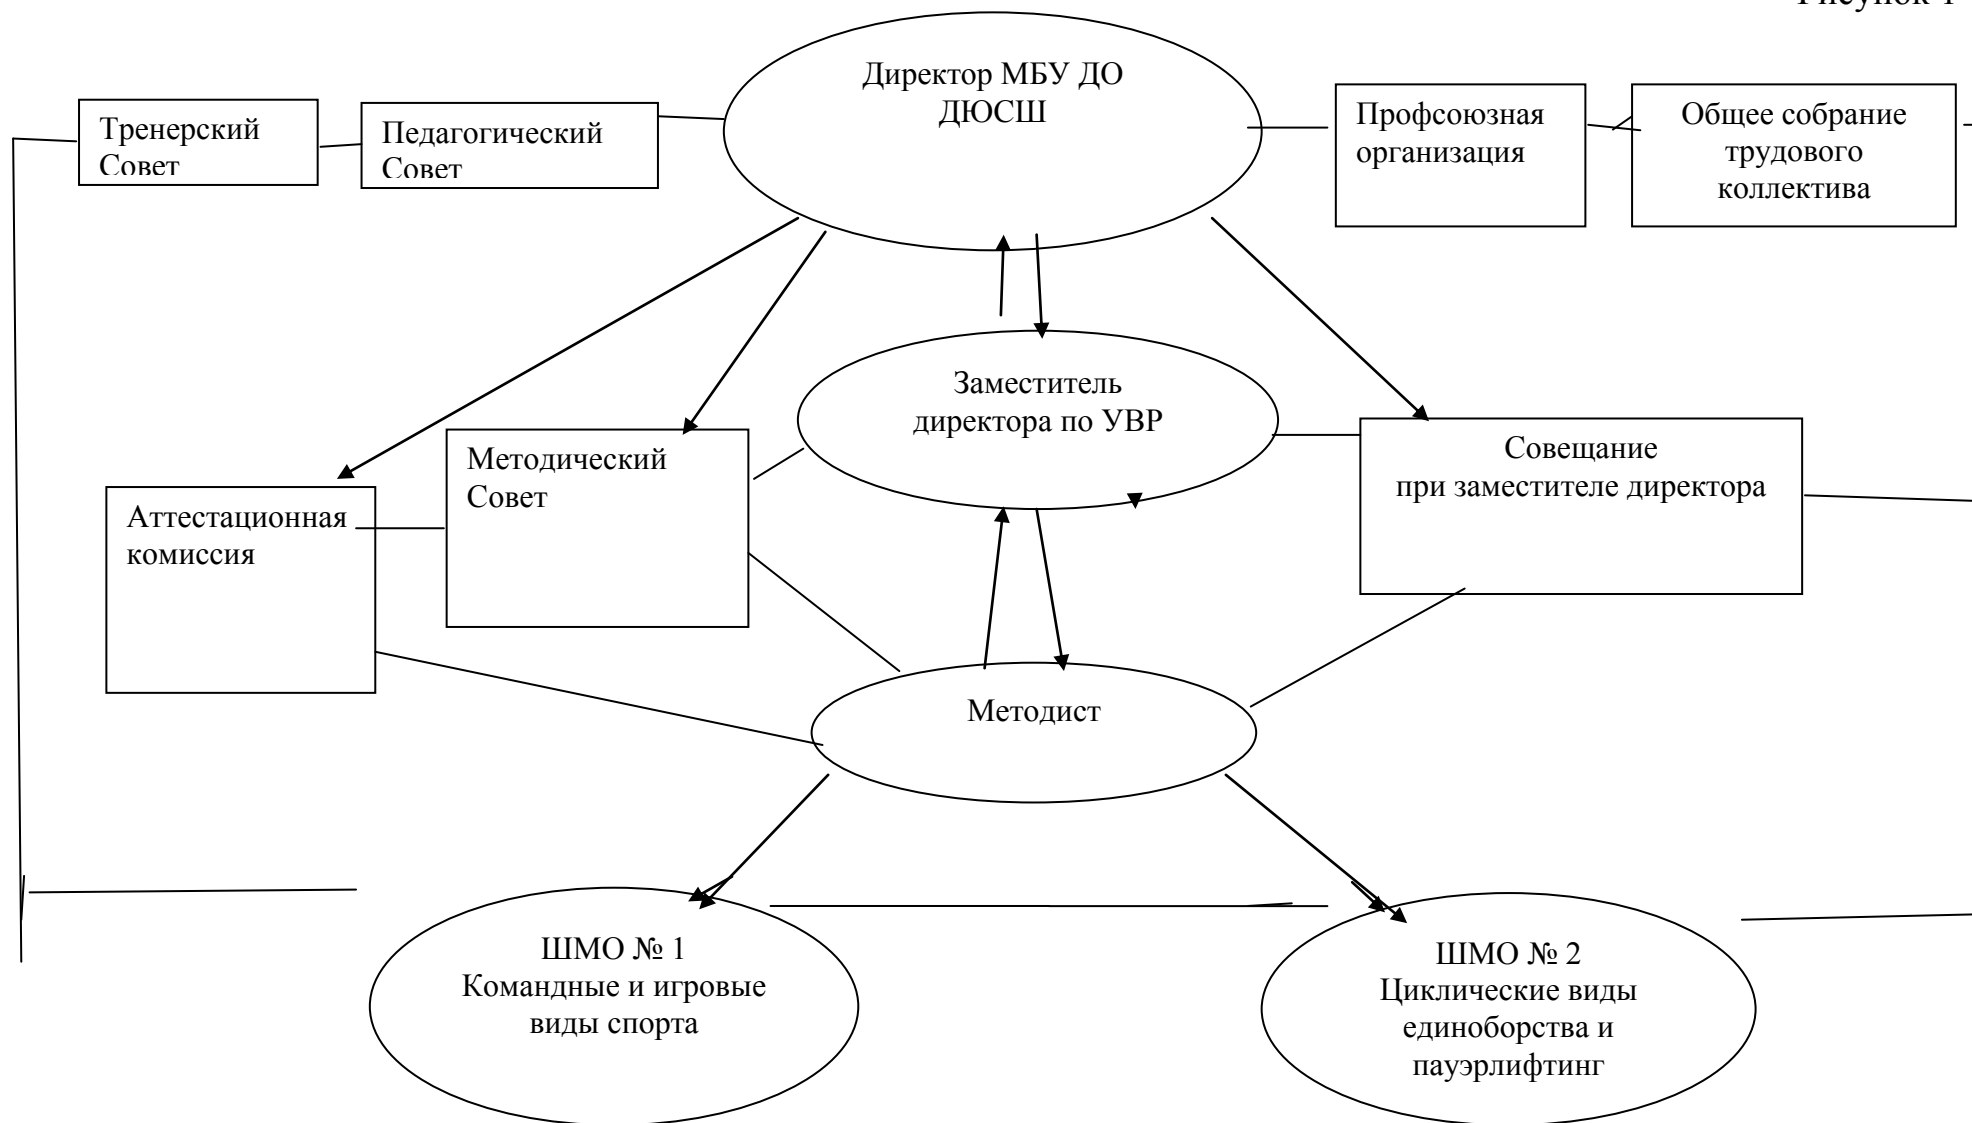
Рисунок 1

Директор МБУ ДО ДЮСШ

Тренерский Совет

Педагогический Совет

Профсоюзная организация

Общее собрание трудового коллектива

Заместитель директора по УВР

Методический Совет

Совещание при заместителе директора

Аттестационная комиссия

Методист

ШМО № 1 Командные и игровые виды спорта

ШМО № 2 Циклические виды единоборства и пауэрлифтинг